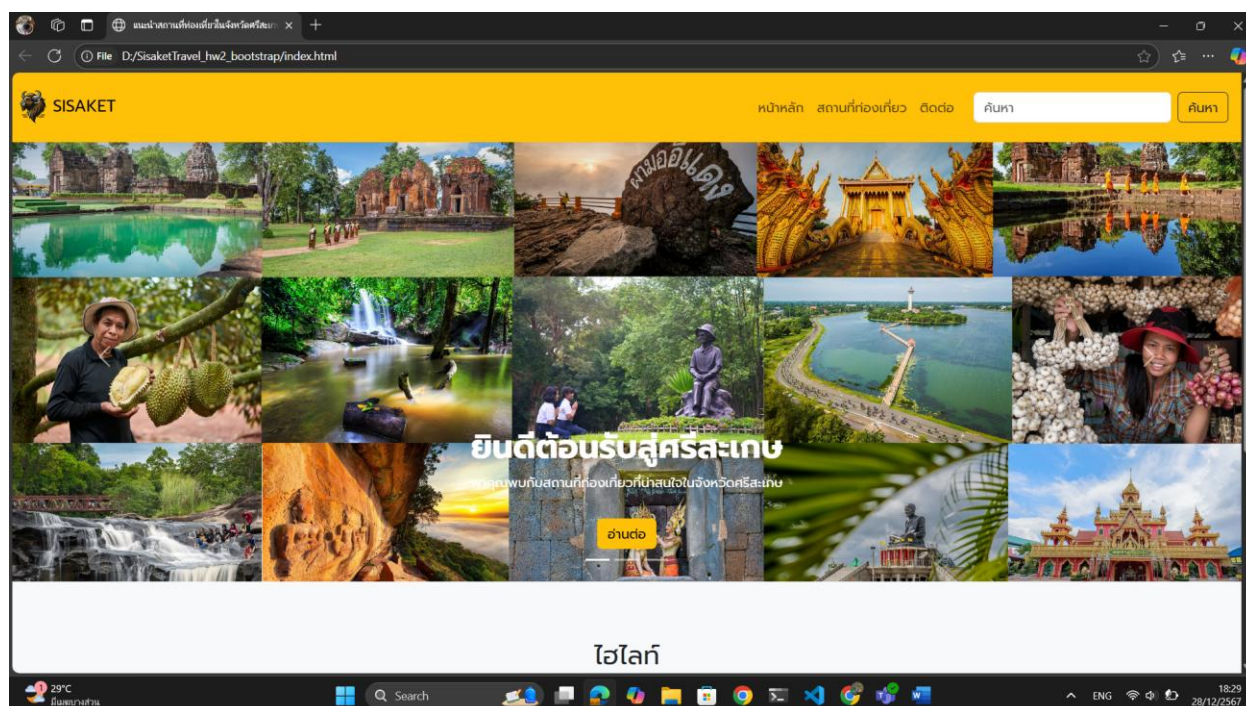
แนะนำสถานที่ท่องเที่ยวในจังหวัดศรีสะเกษ
File D:/SisaketTravel_hw2_bootstrap/index.html

SISAKET

หน้าหลัก สถานที่ท่องเที่ยว ติดต่อ

ค้นหา

ค้นหา

ผามออีแดง

ยินดีต้อนรับสู่ศรีสะเกษ

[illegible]คุณพบกับสถานที่ท่องเที่ยวที่น่าสนใจในจังหวัดศรีสะเกษ

อ่านต่อ

ไฮไลท์

29°C
มีแดดบางส่วน

Search

ENG

18:29
28/12/2567